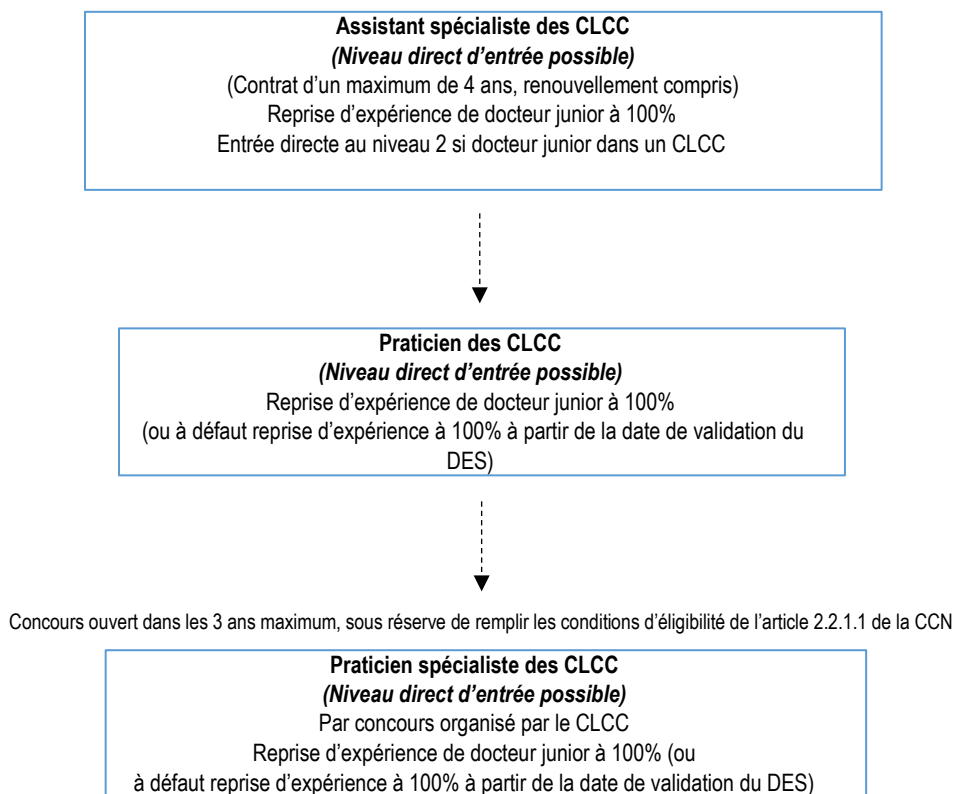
**Assistant spécialiste des CLCC**
***(Niveau direct d'entrée possible)***
(Contrat d'un maximum de 4 ans, renouvellement compris)
Reprise d'expérience de docteur junior à 100%
Entrée directe au niveau 2 si docteur junior dans un CLCC

**Praticien des CLCC**
***(Niveau direct d'entrée possible)***
Reprise d'expérience de docteur junior à 100%
(ou à défaut reprise d'expérience à 100% à partir de la date de validation du DES)

Concours ouvert dans les 3 ans maximum, sous réserve de remplir les conditions d'éligibilité de l'article 2.2.1.1 de la CCN

**Praticien spécialiste des CLCC**
***(Niveau direct d'entrée possible)***
Par concours organisé par le CLCC
Reprise d'expérience de docteur junior à 100% (ou à défaut reprise d'expérience à 100% à partir de la date de validation du DES)